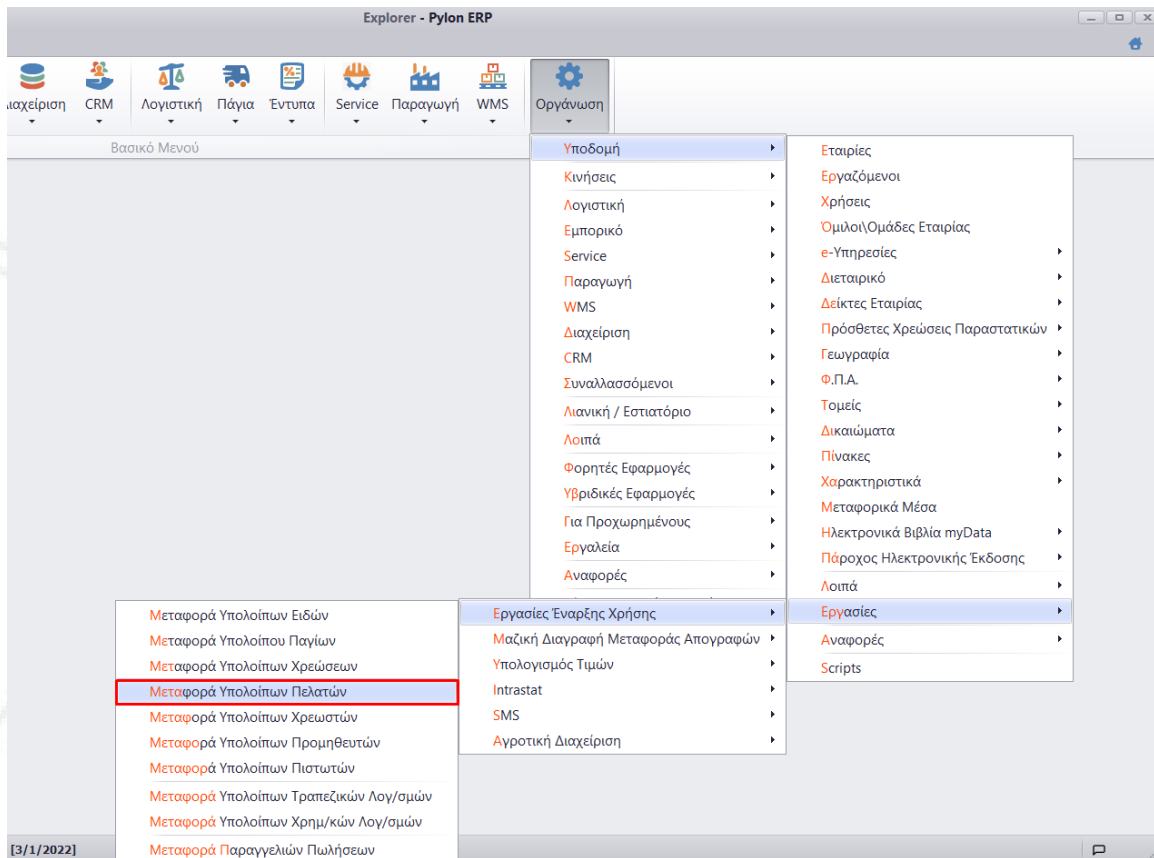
Explorer - Pylon ERP

ιαχείριση CRM Λογιστική Πάγια Έντυπα Service Παραγωγή WMS Οργάνωση

Βασικό Μενού

Υποδομή
Κινήσεις
Λογιστική
Εμπορικό
Service
Παραγωγή
WMS
Διαχείριση
CRM
Συναλλασσόμενοι
Λιανική / Εστιατόριο
Λοιπά
Φορητές Εφαρμογές
Υβριδικές Εφαρμογές
Για Προχωρημένους
Εργαλεία
Αναφορές

Εταιρίες
Εργαζόμενοι
Χρήσεις
Όμιλοι\Ομάδες Εταιρίας
e-Υπηρεσίες
Διεταιρικό
Δείκτες Εταιρίας
Πρόσθετες Χρεώσεις Παραστατικών
Γεωγραφία
Φ.Π.Α.
Τομείς
Δικαιώματα
Πίνακες
Χαρακτηριστικά
Μεταφορικά Μέσα
Ηλεκτρονικά Βιβλία myData
Πάροχος Ηλεκτρονικής Έκδοσης
Λοιπά
Εργασίες
Αναφορές
Scripts

Εργασίες Έναρξης Χρήσης
Μαζική Διαγραφή Μεταφοράς Απογραφών
Υπολογισμός Τιμών
Intrastat
SMS
Αγροτική Διαχείριση

Μεταφορά Υπολοίπων Ειδών
Μεταφορά Υπολοίπου Παγίων
Μεταφορά Υπολοίπων Χρεώσεων
Μεταφορά Υπολοίπων Πελατών
Μεταφορά Υπολοίπων Χρεωστών
Μεταφορά Υπολοίπων Προμηθευτών
Μεταφορά Υπολοίπων Πιστωτών
Μεταφορά Υπολοίπων Τραπεζικών Λογ/σμών
Μεταφορά Υπολοίπων Χρημ/κών Λογ/σμών
Μεταφορά Παραγγελιών Πωλήσεων

[3/1/2022]